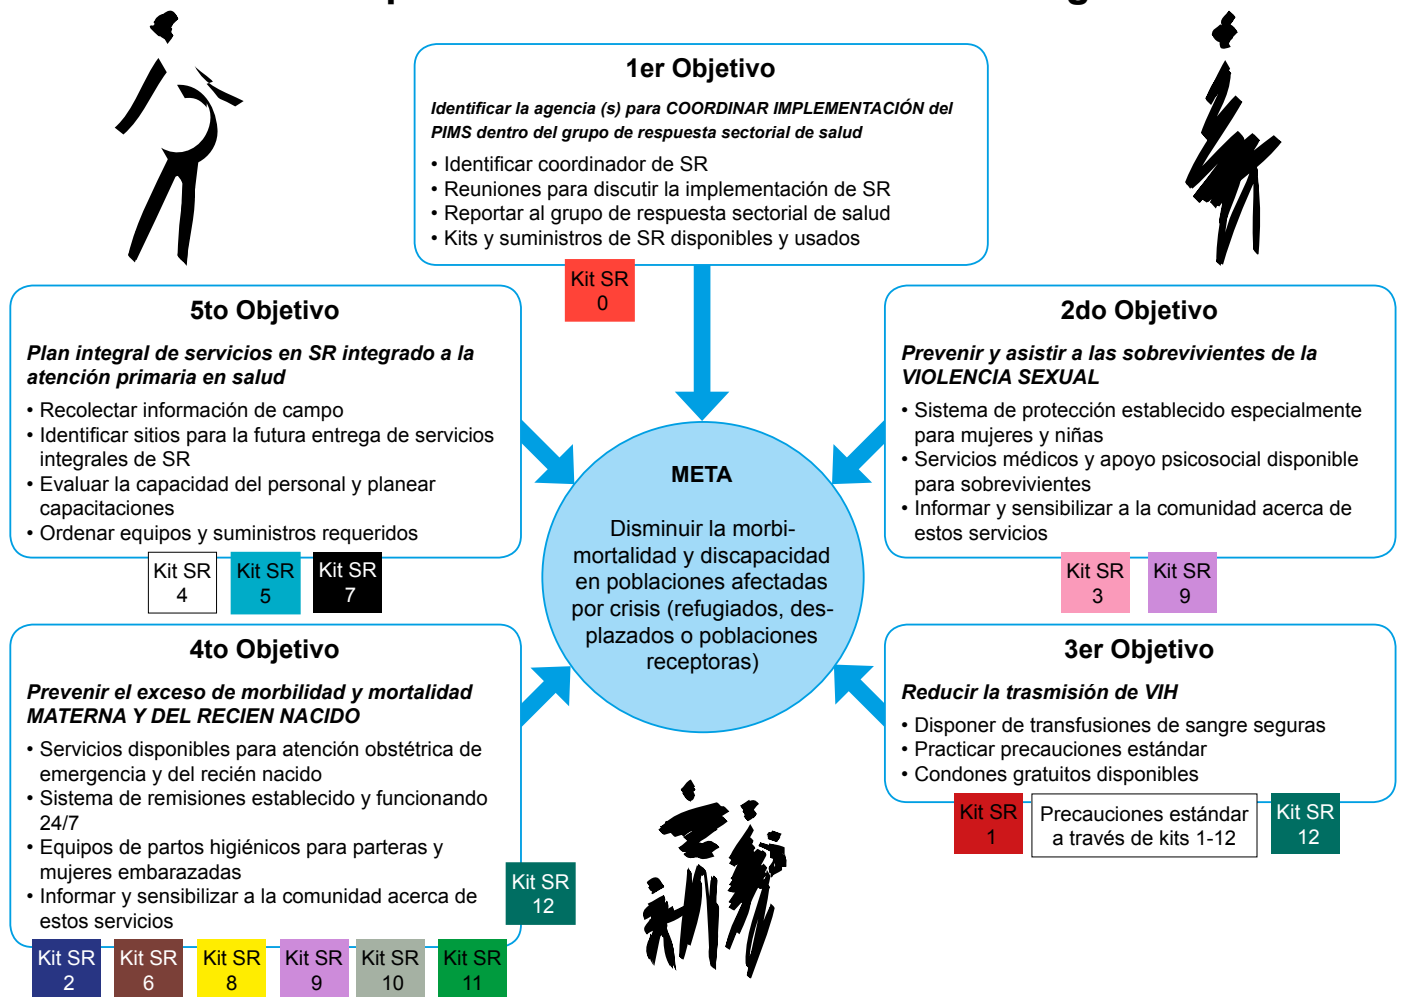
1er Objetivo

Identificar la agencia (s) para COORDINAR IMPLEMENTACIÓN del PIMS dentro del grupo de respuesta sectorial de salud

• Identificar coordinador de SR
• Reuniones para discutir la implementación de SR
• Reportar al grupo de respuesta sectorial de salud
• Kits y suministros de SR disponibles y usados

Kit SR 0

5to Objetivo

Plan integral de servicios en SR integrado a la atención primaria en salud

• Recolectar información de campo
• Identificar sitios para la futura entrega de servicios integrales de SR
• Evaluar la capacidad del personal y planear capacitaciones
• Ordenar equipos y suministros requeridos

Kit SR 4
Kit SR 5
Kit SR 7

2do Objetivo

Prevenir y asistir a las sobrevivientes de la VIOLENCIA SEXUAL

• Sistema de protección establecido especialmente para mujeres y niñas
• Servicios médicos y apoyo psicosocial disponible para sobrevivientes
• Informar y sensibilizar a la comunidad acerca de estos servicios

Kit SR 3
Kit SR 9

META

Disminuir la morbi-mortalidad y discapacidad en poblaciones afectadas por crisis (refugiados, desplazados o poblaciones receptoras)

4to Objetivo

Prevenir el exceso de morbilidad y mortalidad MATERNA Y DEL RECIEN NACIDO

• Servicios disponibles para atención obstétrica de emergencia y del recién nacido
• Sistema de remisiones establecido y funcionando 24/7
• Equipos de partos higiénicos para parteras y mujeres embarazadas
• Informar y sensibilizar a la comunidad acerca de estos servicios

Kit SR 12

Kit SR 2
Kit SR 6
Kit SR 8
Kit SR 9
Kit SR 10
Kit SR 11

3er Objetivo

Reducir la trasmisión de VIH

• Disponer de transfusiones de sangre seguras
• Practicar precauciones estándar
• Condones gratuitos disponibles

Kit SR 1
Precauciones estándar a través de kits 1-12
Kit SR 12